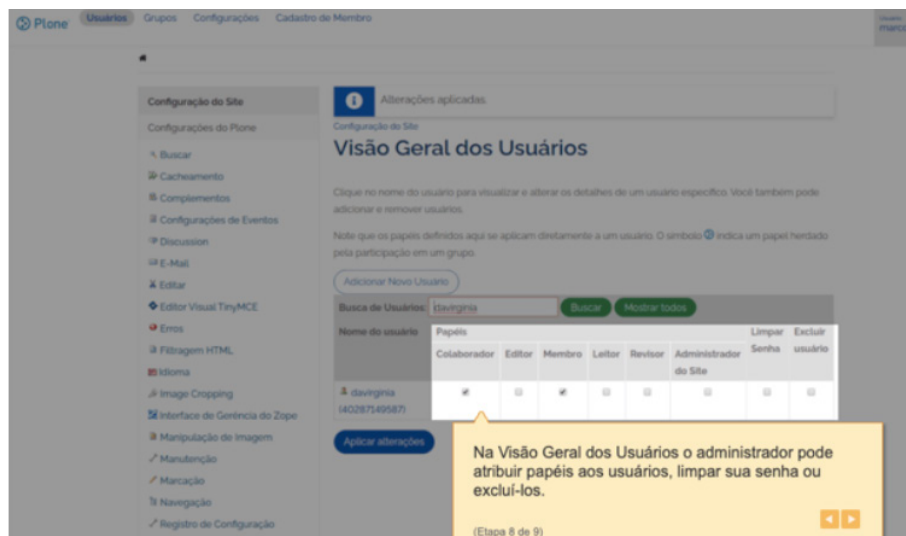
Plone Usuários Grupos Configurações Cadastro de Membro

Usuário marco

Configuração do Site

Configurações do Plone

Buscar

Cacheamento

Complementos

Configurações de Eventos

Discussion

E-Mail

Editar

Editor Visual TinyMCE

Erros

Filtragem HTML

Idioma

Image Cropping

Interface de Gerência do Zope

Manipulação de Imagem

Manutenção

Marcação

Navegação

Registro de Configuração

Alterações aplicadas

Configuração do Site

Visão Geral dos Usuários

Clique no nome do usuário para visualizar e alterar os detalhes de um usuário específico. Você também pode adicionar e remover usuários.

Note que os papéis definidos aqui se aplicam diretamente a um usuário. O símbolo indica um papel herdado pela participação em um grupo.

Adicionar Novo Usuário

Busca de Usuários: davirginia Buscar Mostrar todos

| Nome do usuário | Papéis | | | | | | Limpar Senha | Excluir usuário |
|---|---|---|---|---|---|---|---|---|
| | Colaborador | Editor | Membro | Leitor | Revisor | Administrador do Site | | |
| davirginia (40287149587) | ✓ | | ✓ | | | | | |

Aplicar alterações

Na Visão Geral dos Usuários o administrador pode atribuir papéis aos usuários, limpar sua senha ou excluí-los.

(Etapa 8 de 9)